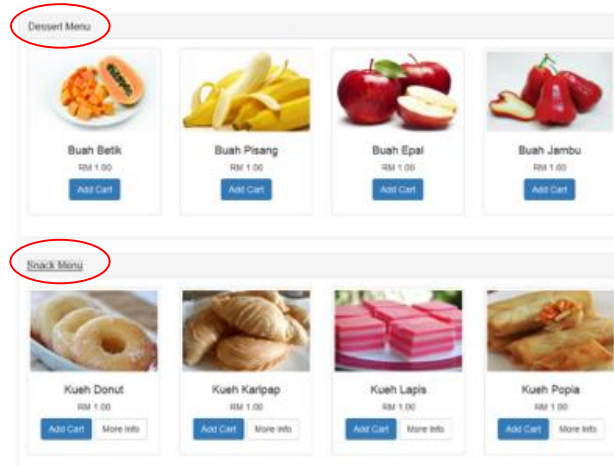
Dessert Menu

Buah Betik
RM 1.00
Add Cart

Buah Pisang
RM 1.00
Add Cart

Buah Epal
RM 1.00
Add Cart

Buah Jambu
RM 1.00
Add Cart

Snack Menu

Kueh Donut
RM 1.00
Add Cart
More Info

Kueh Karipap
RM 1.00
Add Cart
More Info

Kueh Lapis
RM 1.00
Add Cart
More Info

Kueh Popia
RM 1.00
Add Cart
More Info